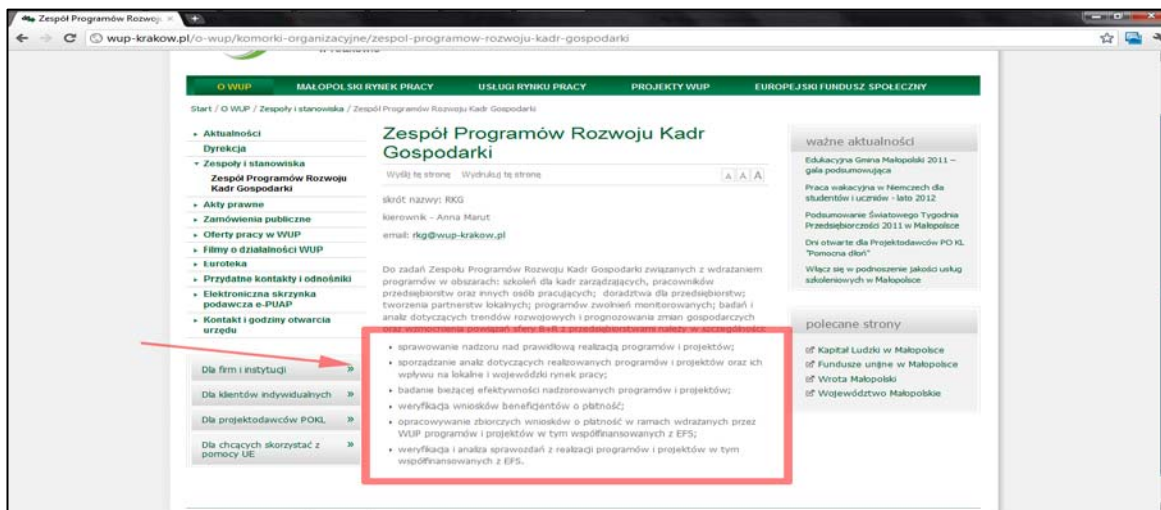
Zespół Programów Rozwoj ×

wup-krakow.pl/o-wup/komorki-organizacyjne/zespol-programow-rozwoju-kadr-gospodarki

O WUP | MAŁOPOLSKI RYNEK PRACY | USŁUGI RYNKU PRACY | PROJEKTY WUP | EUROPEJSKI FUNDUSZ SPOŁECZNY

Start / O WUP / Zespoły i stanowiska / Zespół Programów Rozwoju Kadr Gospodarki

» Aktualności
Dyrekcja
» Zespoły i stanowiska
Zespół Programów Rozwoju Kadr Gospodarki
» Akty prawne
» Zamówienia publiczne
» Oferty pracy w WUP
» Filmy o działalności WUP
» Euroteka
» Przydatne kontakty i odnośniki
» Elektroniczna skrzynka podawcza e-PUAP
» Kontakt i godziny otwarcia urzędu

Dla firm i instytucji »
Dla klientów indywidualnych »
Dla projektodawców POKL »
Dla chcących skorzystać z pomocy UE »

Zespół Programów Rozwoju Kadr Gospodarki

Wyślij tę stronę Wydrukuj tę stronę A A A

skrót nazwy: RKG

kierownik - Anna Marut

email: rkg@wup-krakow.pl

Do zadań Zespołu Programów Rozwoju Kadr Gospodarki związanych z wdrażaniem programów w obszarach: szkoleń dla kadr zarządzających, pracowników przedsiębiorstw oraz innych osób pracujących; doradztwa dla przedsiębiorstw; tworzenia partnerstw lokalnych; programów zwolnień monitorowanych; badań i analiz dotyczących trendów rozwojowych i prognozowania zmian gospodarczych oraz wzmocnienia powiązań sfery B+R z przedsiębiorstwami należy w szczególności:

• sprawowanie nadzoru nad prawidłową realizacją programów i projektów;
• sporządzanie analiz dotyczących realizowanych programów i projektów oraz ich wpływu na lokalne i wojewódzki rynek pracy;
• badanie bieżącej efektywności nadzorowanych programów i projektów;
• weryfikacja wniosków beneficjentów o płatność;
• opracowywanie zbiorczych wniosków o płatność w ramach wdrażanych przez WUP programów i projektów w tym współfinansowanych z EFS;
• weryfikacja i analiza sprawozdań z realizacji programów i projektów w tym współfinansowanych z EFS.

ważne aktualności

Edukacyjna Gmina Małopolski 2011 – gala podsumowująca

Praca wakacyjna w Niemczech dla studentów i uczniów - lato 2012

Podsumowanie Światowego Tygodnia Przedsiębiorczości 2011 w Małopolsce

Dni otwarte dla Projektodawców PO KL "Pomocna dłoń"

Włącz się w podnoszenie jakości usług szkoleniowych w Małopolsce

polecane strony

Kapitał Ludzki w Małopolsce
Fundusze unijne w Małopolsce
Wrota Małopolski
Województwo Małopolskie